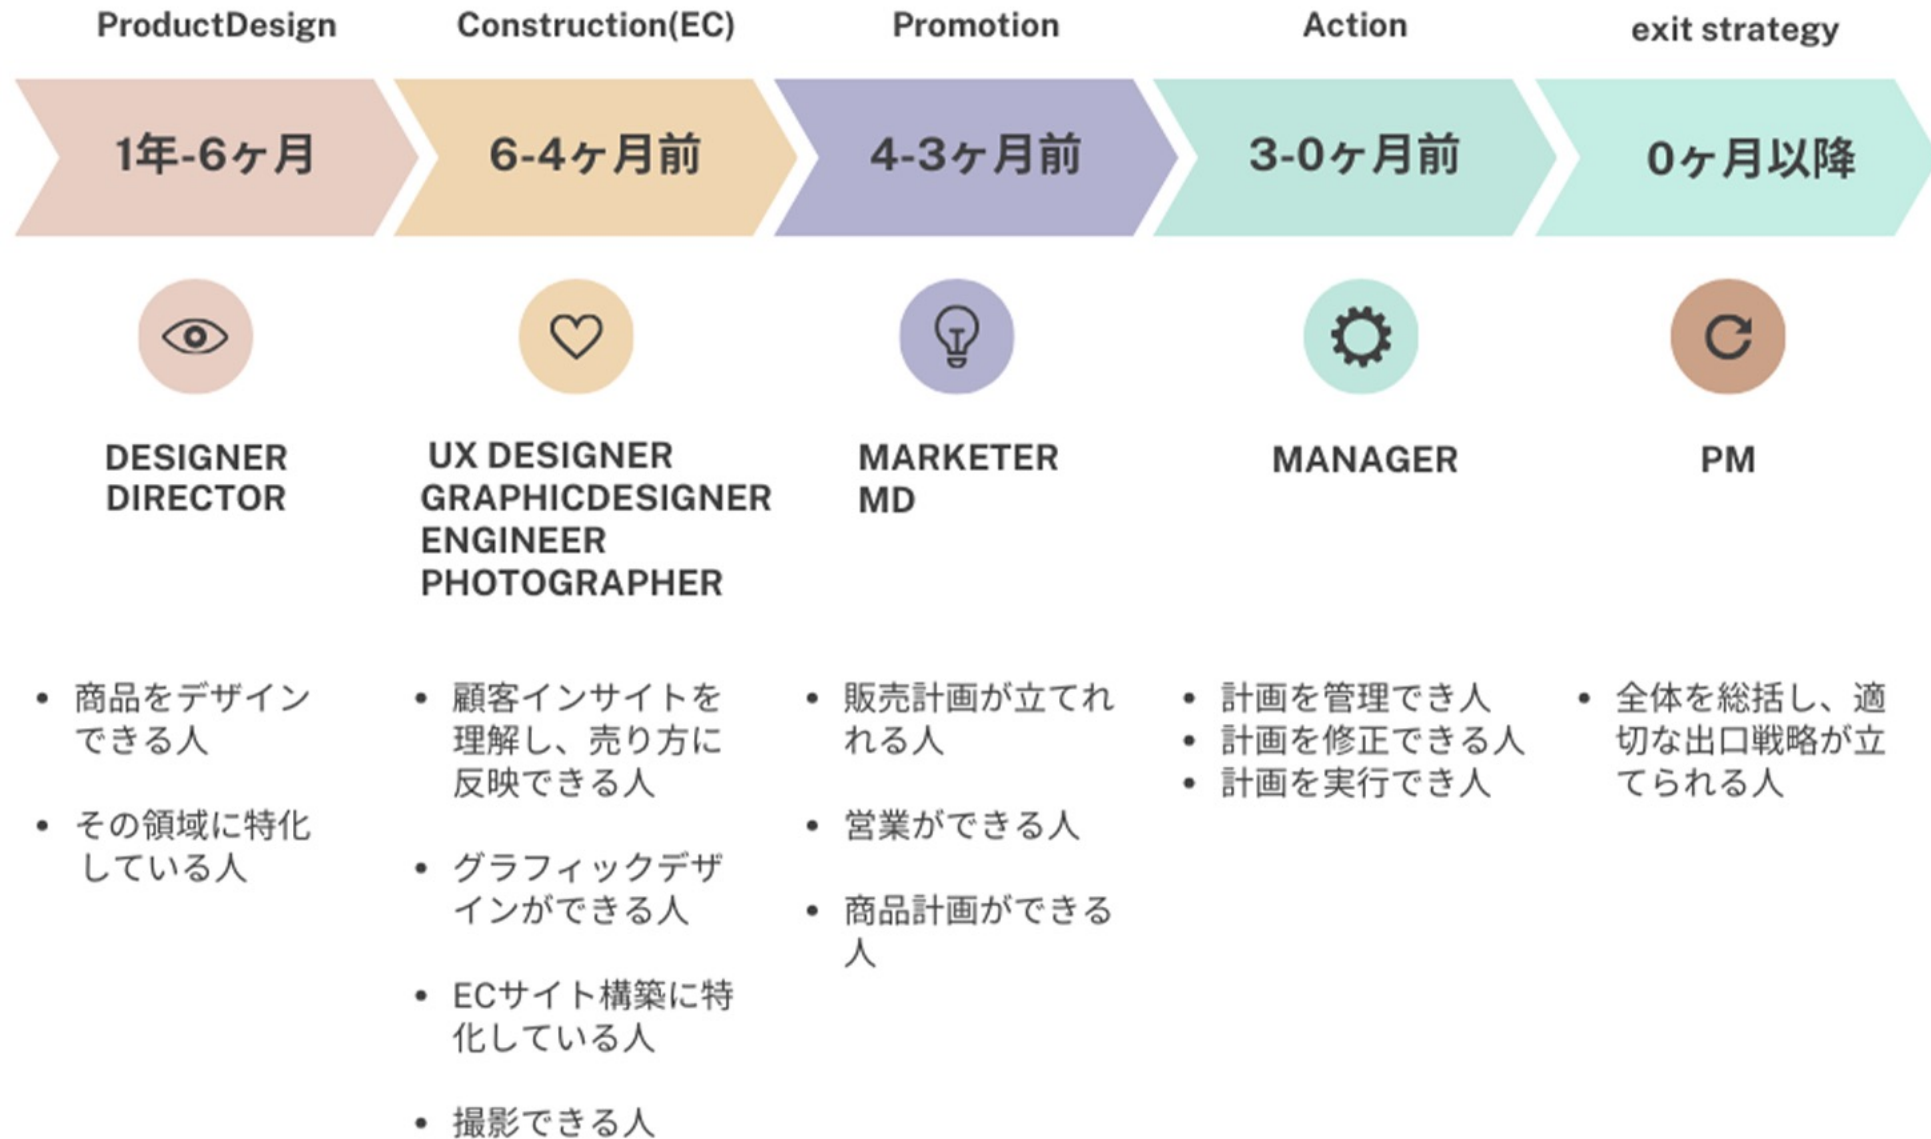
ProductDesign

1年-6ヶ月

DESIGNER
DIRECTOR

- 商品をデザインできる人
- その領域に特化している人

Construction(EC)

6-4ヶ月前

UX DESIGNER
GRAPHICDESIGNER
ENGINEER
PHOTOGRAPHER

- 顧客インサイトを理解し、売り方に反映できる人
- グラフィックデザインができる人
- ECサイト構築に特化している人
- 撮影できる人

Promotion

4-3ヶ月前

MARKETER
MD

- 販売計画が立てれれる人
- 営業ができる人
- 商品計画ができる人

Action

3-0ヶ月前

MANAGER

- 計画を管理でき人
- 計画を修正できる人
- 計画を実行でき人

exit strategy

0ヶ月以降

PM

- 全体を総括し、適切な出口戦略が立てられる人